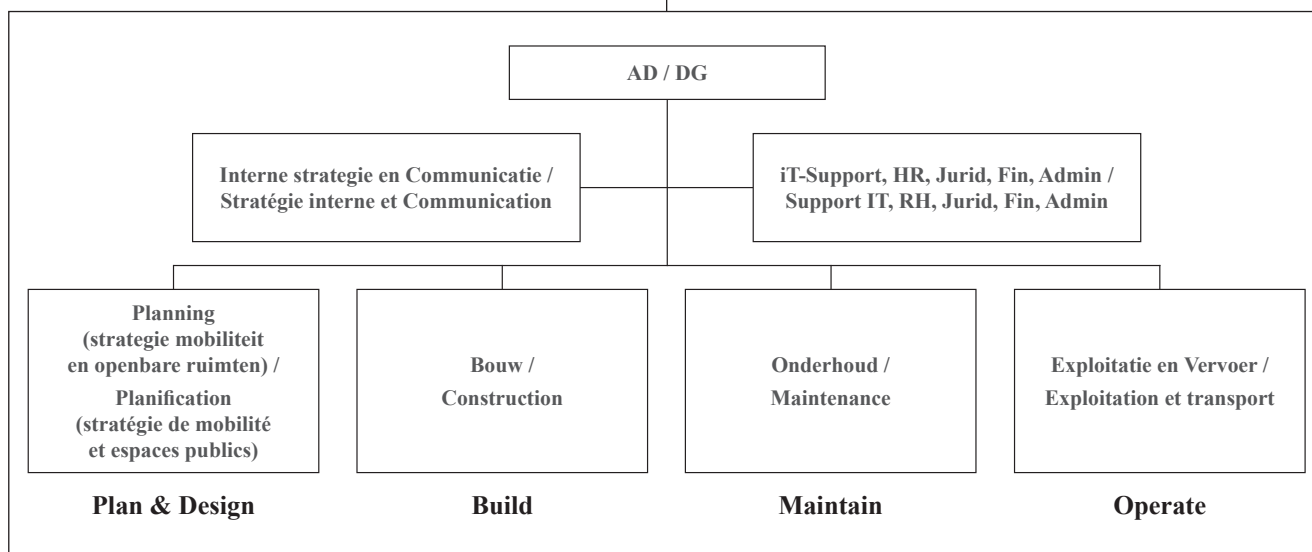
AD / DG

Interne strategie en Communicatie / Stratégie interne et Communication

iT-Support, HR, Jurid, Fin, Admin / Support IT, RH, Jurid, Fin, Admin

Planning (strategie mobiliteit en openbare ruimten) / Planification (stratégie de mobilité et espaces publics)

Bouw / Construction

Onderhoud / Maintenance

Exploitatie en Vervoer / Exploitation et transport

Plan & Design

Build

Maintain

Operate